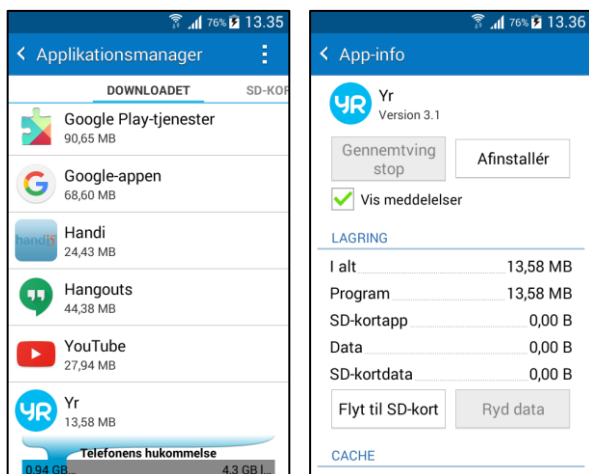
76% 13.35

Applikationsmanager

DOWNLOADET

SD-KOR

Google Play-tjenester
90,65 MB

Google-appen
68,60 MB

handi5

Handi
24,43 MB

Hangouts
44,38 MB

YouTube
27,94 MB

YR

Yr
13,58 MB

Telefonens hukommelse

0,94 GB

4,3 GB l...

76% 13.36

App-info

YR

Yr
Version 3.1

Gennemtving stop

Afinstallér

Vis meddelelser

LAGRING

| | |
|---|---|
| I alt | 13,58 MB |
| Program | 13,58 MB |
| SD-kortapp | 0,00 B |
| Data | 0,00 B |
| SD-kortdata | 0,00 B |

Flyt til SD-kort

Ryd data

CACHE